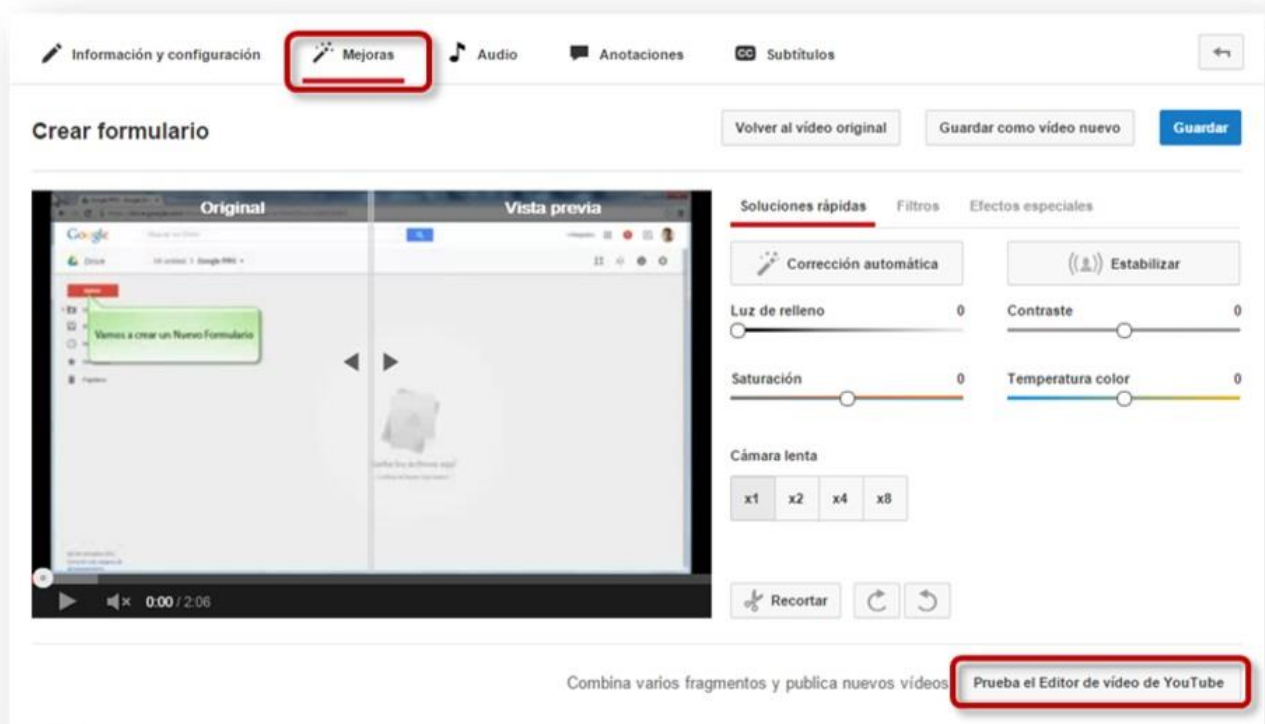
Información y configuración
Mejoras
Audio
Anotaciones
Subtítulos

Crear formulario

Volver al vídeo original
Guardar como vídeo nuevo
Guardar

Original
Vista previa

Google
Drive
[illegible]
Vamos a crear un Nuevo Formulario

0:00 / 2:06

Soluciones rápidas
Filtros
Efectos especiales

Corrección automática
Estabilizar

Luz de relleno 0
Contraste 0
Saturación 0
Temperatura color 0

Cámara lenta
x1
x2
x4
x8

Recortar

Combina varios fragmentos y publica nuevos vídeos
Prueba el Editor de vídeo de YouTube